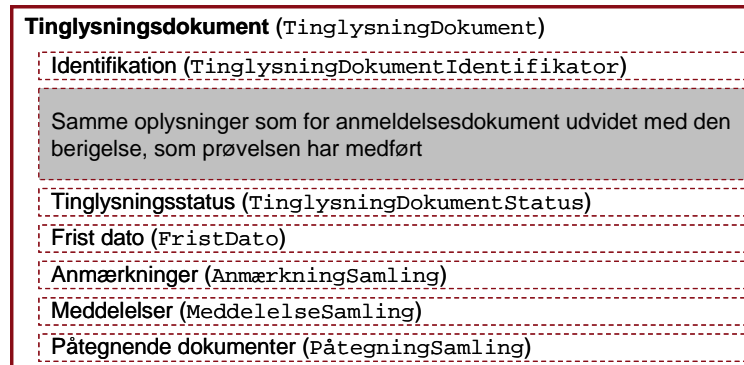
**Tinglysningsdokument** (TinglysningDokument)

Identifikation (TinglysningDokumentIdentifikator)

Samme oplysninger som for anmeldelsesdokument udvidet med den berigelse, som prøvelsen har medført

Tinglysningsstatus (TinglysningDokumentStatus)

Frist dato (FristDato)

Anmærkninger (AnmærkningSamling)

Meddelelser (MeddelelseSamling)

Påtegnende dokumenter (PåtegningSamling)